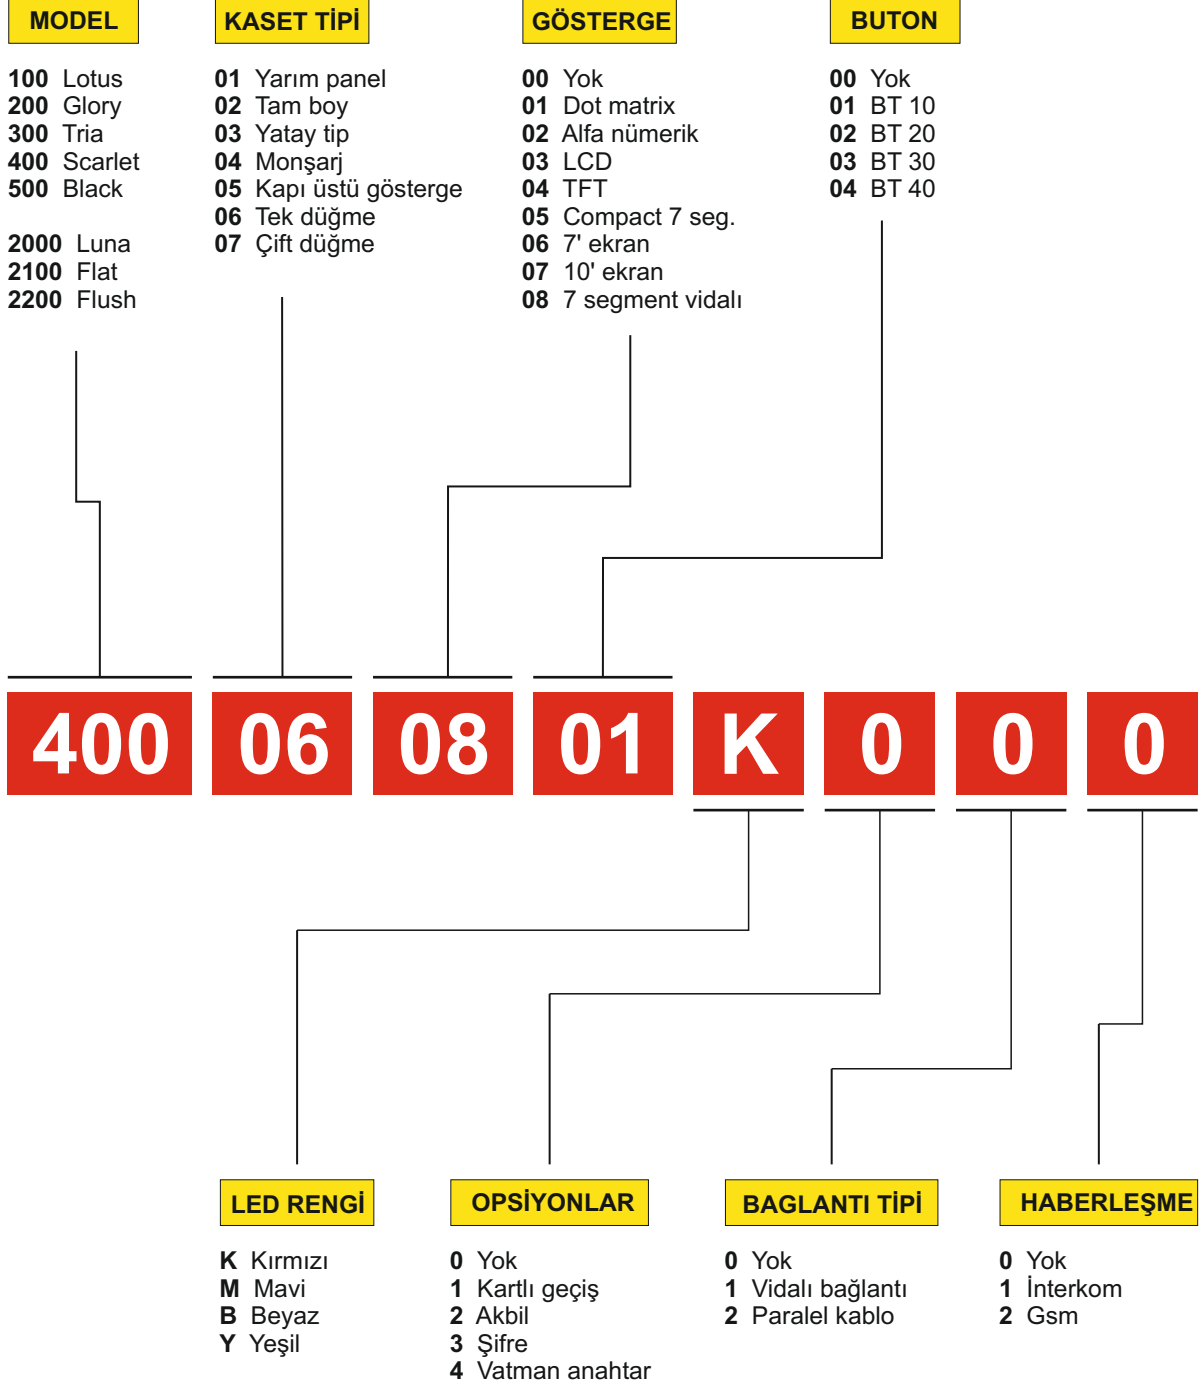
MODEL

100 Lotus
200 Glory
300 Tria
400 Scarlet
500 Black

2000 Luna
2100 Flat
2200 Flush

KASET TİPİ

01 Yarım panel
02 Tam boy
03 Yatay tip
04 Monşarj
05 Kapı üstü gösterge
06 Tek düğme
07 Çift düğme

GÖSTERGE

00 Yok
01 Dot matrix
02 Alfa nümerik
03 LCD
04 TFT
05 Compact 7 seg.
06 7' ekran
07 10' ekran
08 7 segment vidalı

BUTON

00 Yok
01 BT 10
02 BT 20
03 BT 30
04 BT 40

400 06 08 01 K 0 0 0

LED RENGİ

K Kırmızı
M Mavi
B Beyaz
Y Yeşil

OPSİYONLAR

0 Yok
1 Kartlı geçiş
2 Akbil
3 Şifre
4 Vatman anahtar

BAGLANTI TİPİ

0 Yok
1 Vidalı bağlantı
2 Paralel kablo

HABERLEŞME

0 Yok
1 İnterkom
2 Gsm